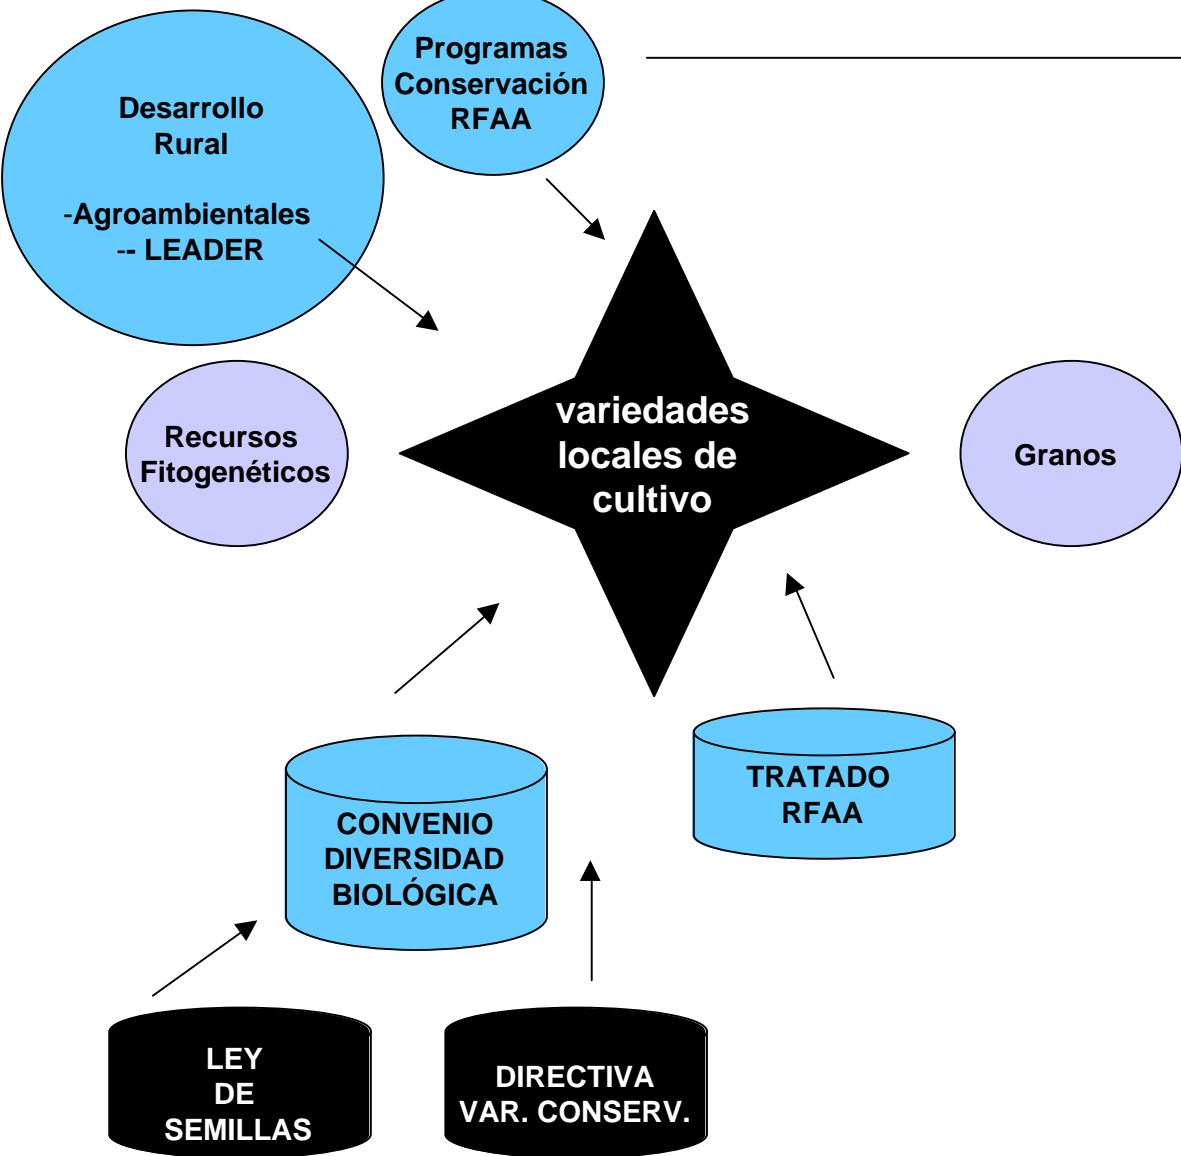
Desarrollo Rural

-Agroambientales
-- LEADER

Programas Conservación RFAA

Recursos Fitogenéticos

variedades locales de cultivo

Granos

CONVENIO DIVERSIDAD BIOLÓGICA

TRATADO RFAA

LEY DE SEMILLAS

DIRECTIVA VAR. CONSERV.